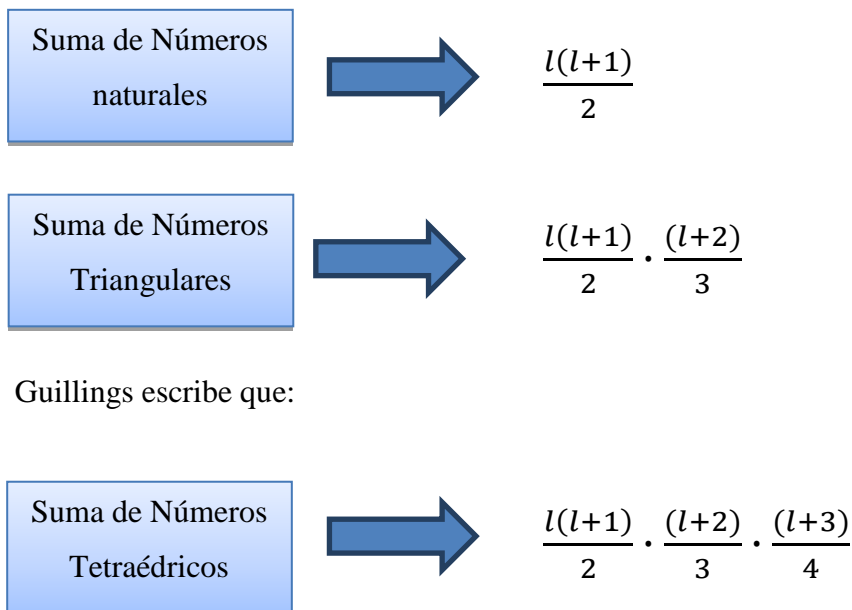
Suma de Números naturales

$\frac{l(l+1)}{2}$

Suma de Números Triangulares

$\frac{l(l+1)}{2} \cdot \frac{(l+2)}{3}$

Guillings escribe que:

Suma de Números Tetraédricos

$\frac{l(l+1)}{2} \cdot \frac{(l+2)}{3} \cdot \frac{(l+3)}{4}$